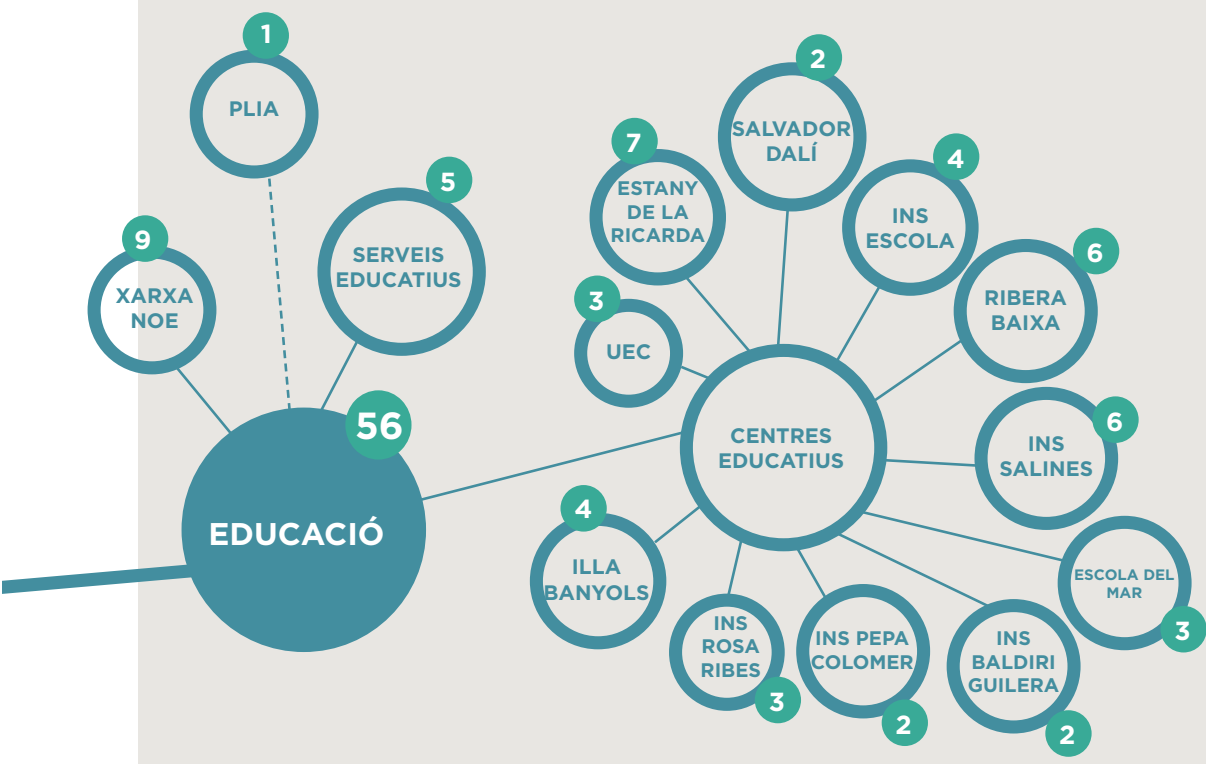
1
PLIA

5
SERVEIS EDUCATIUS

9
XARXA NOE

56
EDUCACIÓ

7
ESTANY DE LA RICARDA

2
SALVADOR DALÍ

4
INS ESCOLA

6
RIBERA BAIXA

3
UEC

CENTRES EDUCATIUS

6
INS SALINES

4
ILLA BANYOLS

INS ROSA RIBES
3

INS PEPA COLOMER
2

INS BALDIRI GUILERA
2

ESCOLA DEL MAR
3